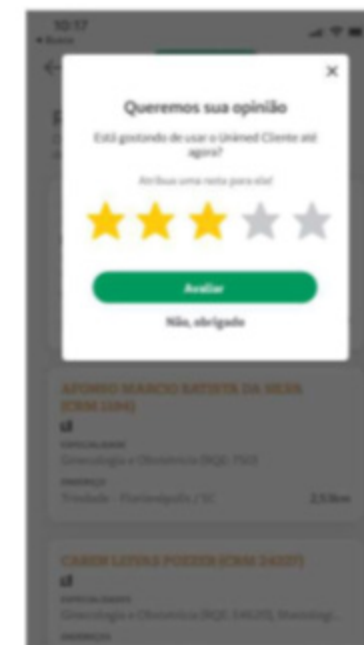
10:17

×

Queremos sua opinião

Está gostando de usar o Unimed Cliente até agora?

Atribua uma nota para ele!

Avaliar

Não, obrigado

AFONSO MARCIO BATISTA DA SILVA (CRM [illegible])

ESPECIALIDADE
Ginecologia e Obstetrícia (RQE: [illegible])

ENDEREÇO
Trindade - Florianópolis / SC

2,5 km

CAMEN LUANA POEDER (CRM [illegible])

ESPECIALIDADE
Ginecologia e Obstetrícia (RQE: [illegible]), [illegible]

ENDEREÇO